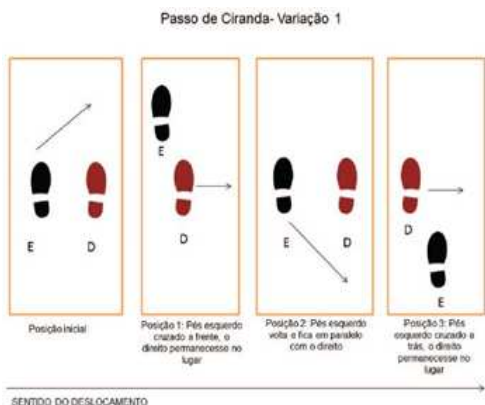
Passo de Ciranda- Variação 1

E

D

Posição inicial

E

D

Posição 1: Pés esquerdo cruzado a frente, o direito permanecesse no lugar

E

D

Posição 2: Pés esquerdo volta e fica em paralelo com o direito

D

E

Posição 3: Pés esquerdo cruzado a trás, o direito permanecesse no lugar

SENTIDO DO DESLOCAMENTO